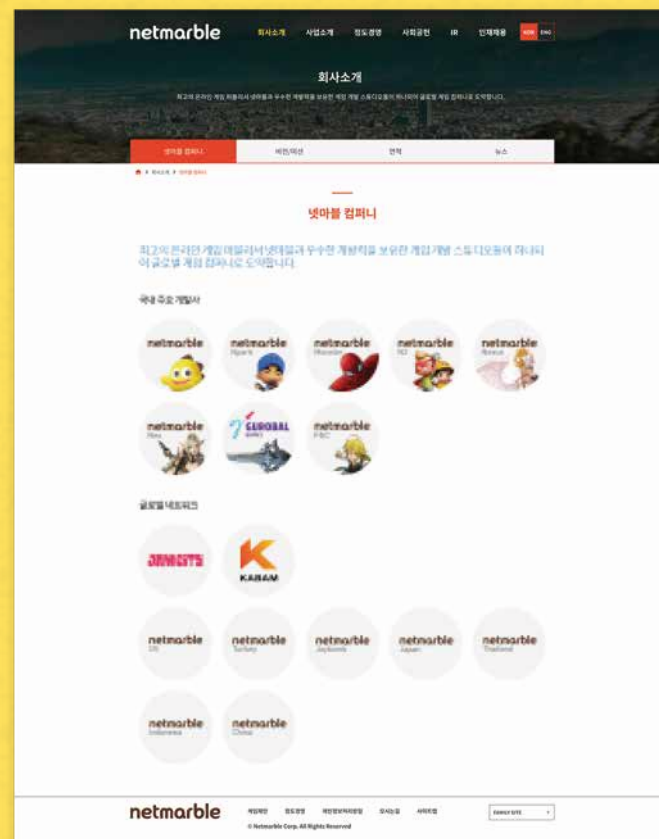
netmarble
회사소개 사업소개 정도경영 사회공헌 IR 인재채용 KOR ENG

회사소개

최고의 온라인 게임 퍼블리셔 넷마블과 우수한 개발력을 보유한 게임 개발 스튜디오들이 하나되어 글로벌 게임 컴퍼니로 도약합니다.

넷마블 컴퍼니 | 비전/미션 | 연혁 | 뉴스

회사소개 > 넷마블 컴퍼니

넷마블 컴퍼니

최고의 온라인 게임 퍼블리셔 넷마블과 우수한 개발력을 보유한 게임 개발 스튜디오들이 하나되어 글로벌 게임 컴퍼니로 도약합니다.

국내 주요 개발사

netmarble
netmarble Npark
netmarble Monster
netmarble N2
netmarble Nexus
netmarble Neo
GLOBAL
netmarble F&C

글로벌 네트워크

JAMCITY
KABAM
netmarble US
netmarble Turkey
netmarble Jaybomb
netmarble Japan
netmarble Thailand
netmarble Indonesia
netmarble China

netmarble
개인정보 정도경영 개인정보처리방침 오시는길 사이트맵
© Netmarble Corp. All Rights Reserved
FAMILY SITE